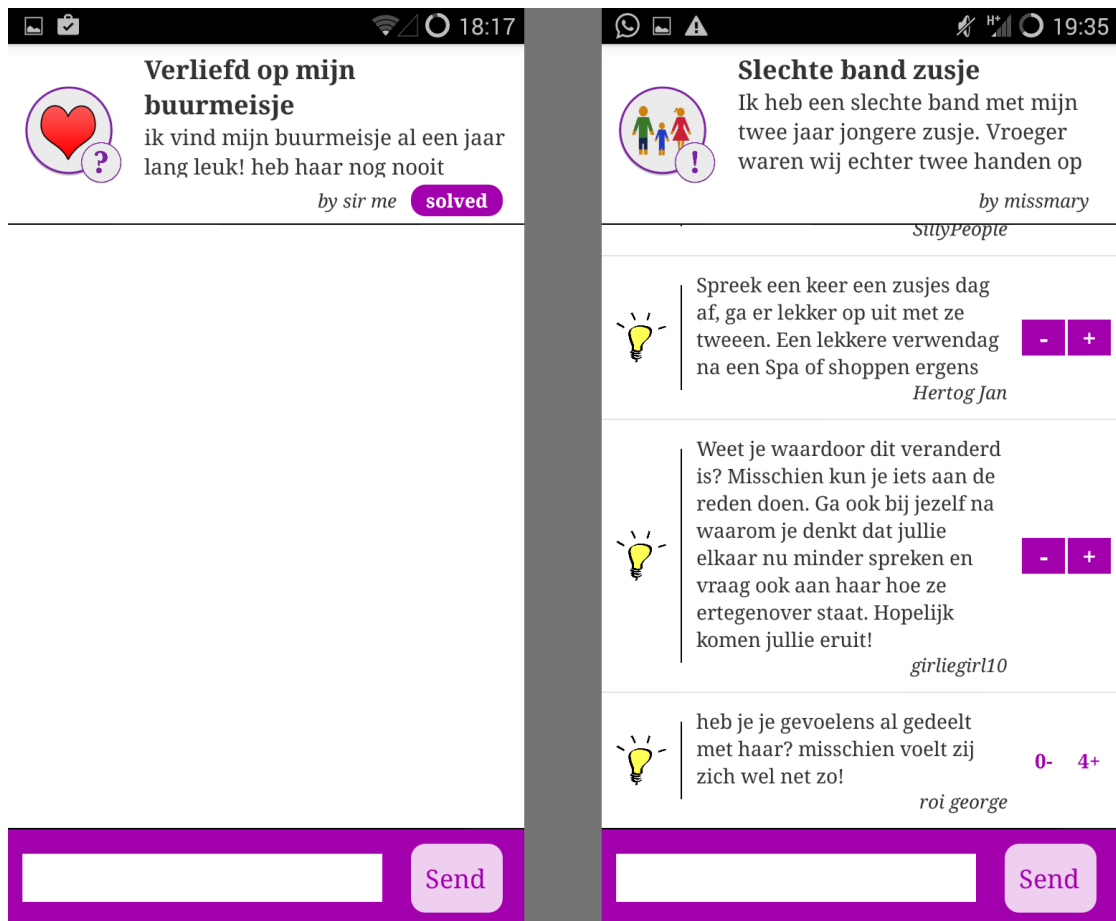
18:17

Verliefd op mijn buurmeisje

ik vind mijn buurmeisje al een jaar lang leuk! heb haar nog nooit

by sir me solved

Send

19:35

Slechte band zusje

Ik heb een slechte band met mijn twee jaar jongere zusje. Vroeger waren wij echter twee handen op

by missmary

SillyPeople

Spreek een keer een zusjes dag af, ga er lekker op uit met ze tweeen. Een lekkere verwendag na een Spa of shoppen ergens

Hertog Jan

- +

Weet je waardoor dit veranderd is? Misschien kun je iets aan de reden doen. Ga ook bij jezelf na waarom je denkt dat jullie elkaar nu minder spreken en vraag ook aan haar hoe ze ertegenover staat. Hopelijk komen jullie eruit!

girliegirl10

- +

heb je je gevoelens al gedeelt met haar? misschien voelt zij zich wel net zo!

roi george

0- 4+

Send